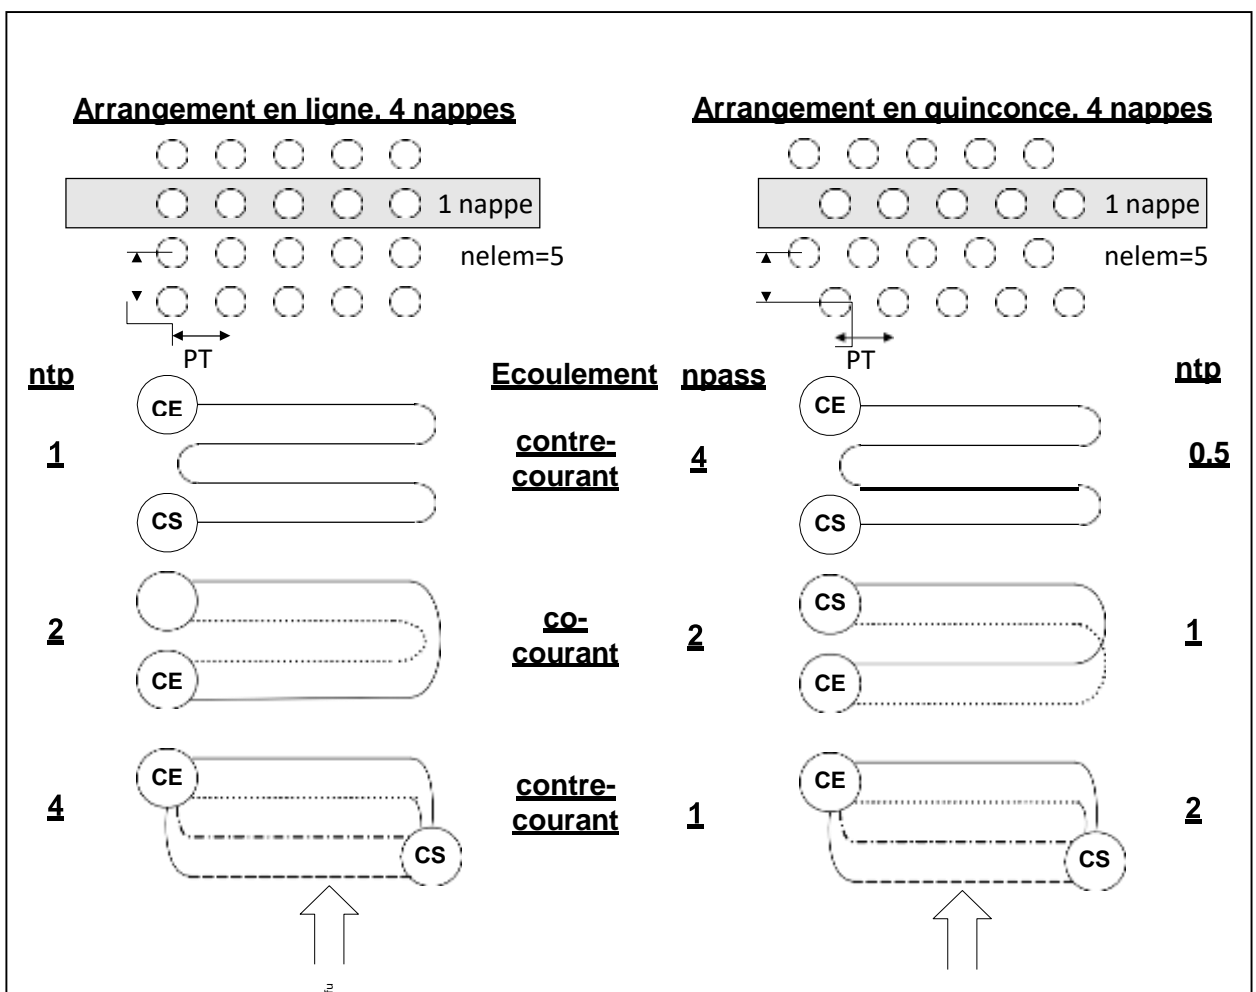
Arrangement en ligne, 4 nappes

1 nappe

nelem=5

PT

Arrangement en quinconce, 4 nappes

1 nappe

nelem=5

PT

ntp

Ecoulement

npass

ntp

CE

CS

1

contre-courant

4

CE

CS

0.5

CE

2

co-courant

2

CS

CE

1

CE

CS

4

contre-courant

1

CE

CS

2